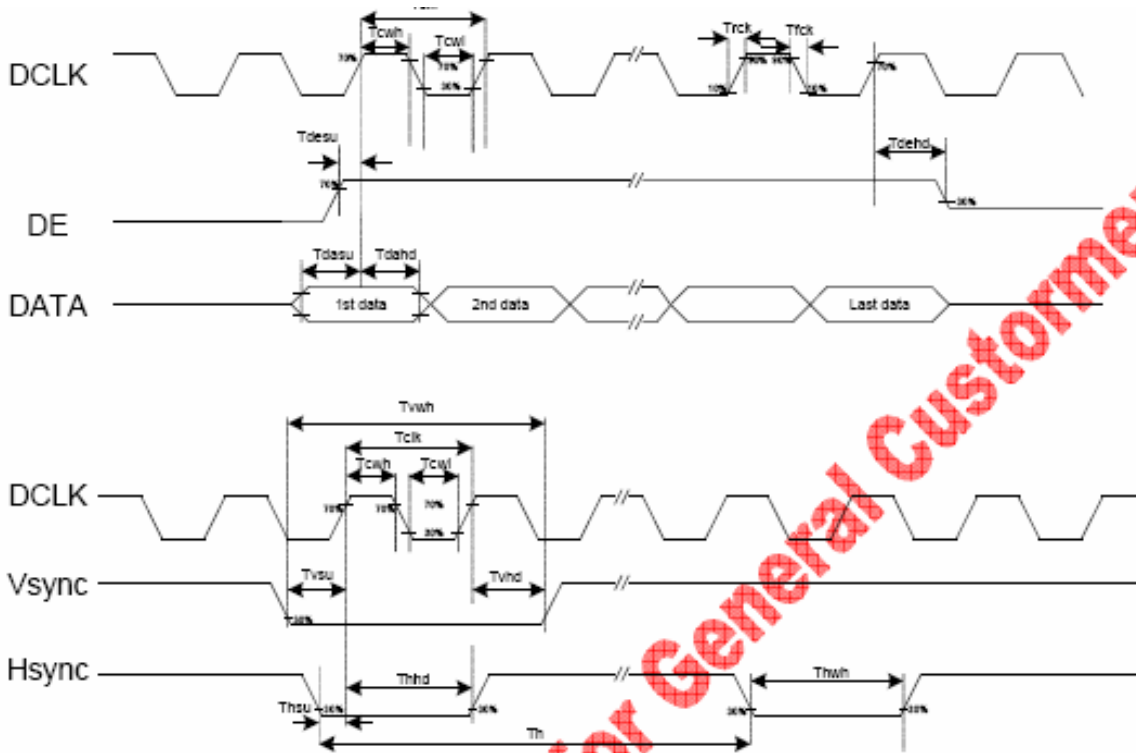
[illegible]
Tcwh
Tcwl
Trck
Tfck
DCLK
70%
70%
30%
90%
90%
10%
10%
70%
Tdesu
Tdehd
70%
DE
30%
Tdasu
Tdahd
DATA
1st data
2nd data
Last data
Tvwh
Tclk
Tcwh
Tcwl
DCLK
70%
70%
70%
30%
Vsync
Tvsu
Tvhd
30%
Hsync
Thhd
Thwh
Thsu
30%
30%
30%
30%
Th
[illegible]or General Customer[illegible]